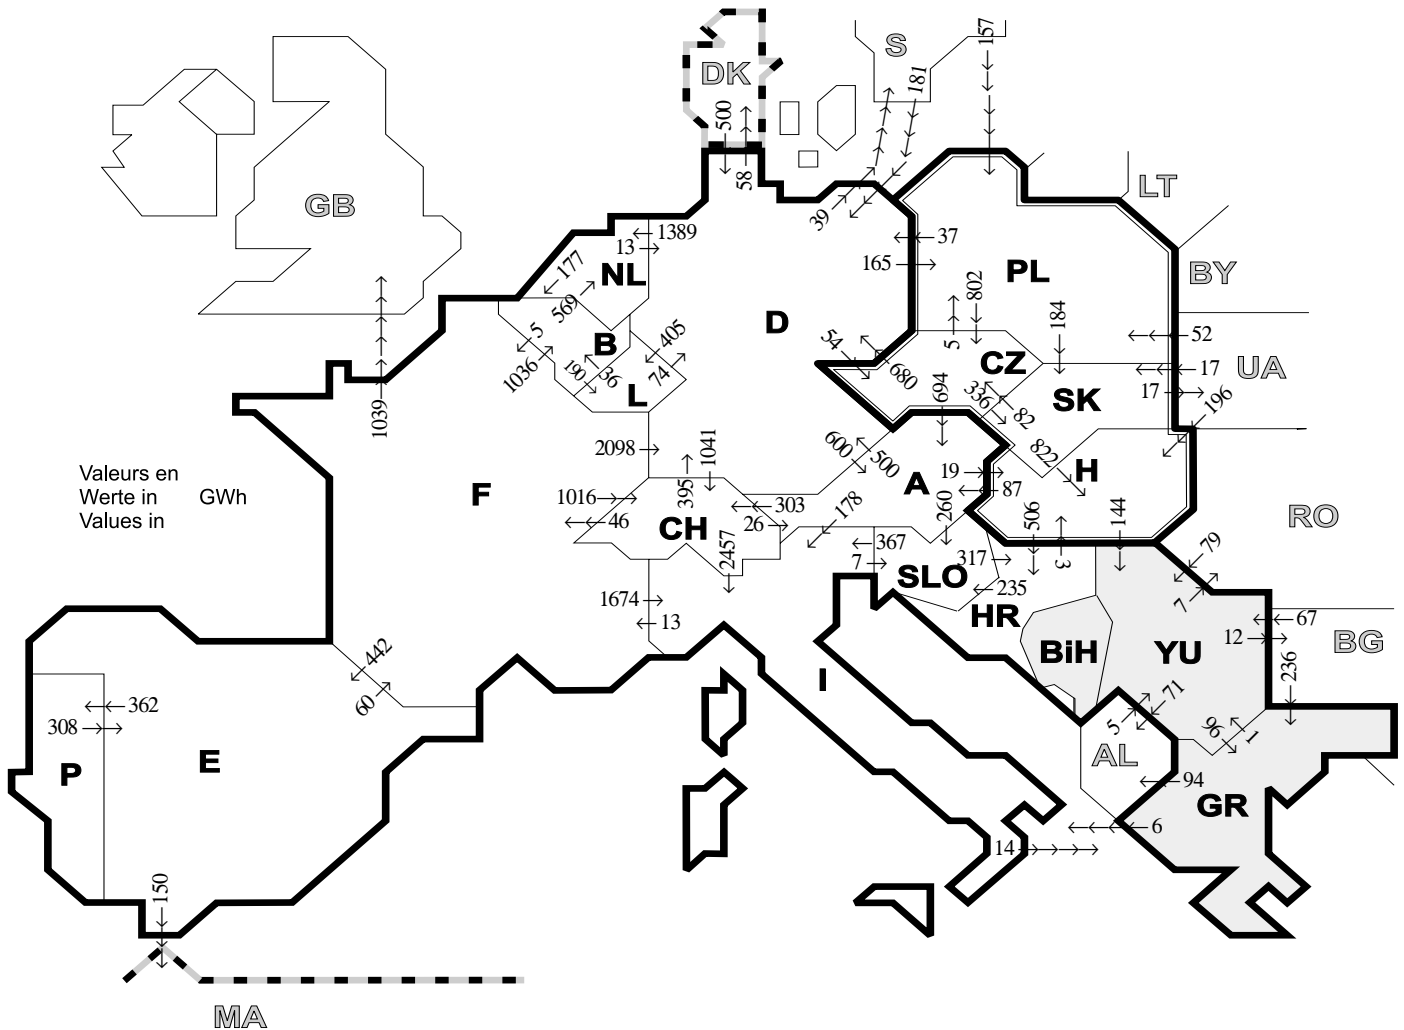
DK
S
157
181
500
58
GB
LT
39
13
1389
37
165
PL
BY
NL
177
569
D
802
5
184
52
5
B
1036
405
54
CZ
17
UA
190
36
74
680
SK
17
L
694
336
82
196
1039
822
2098
1041
600
500
H
19
RO
1016
395
A
87
Valeurs en
Werte in GWh
Values in
F
46
303
26
178
260
506
144
CH
2457
367
3
79
7
317
SLO
7
1674
235
HR
67
13
12
442
BiH
YU
BG
362
I
236
308
60
5
71
96
1
P
E
AL
94
GR
6
14
150
MA